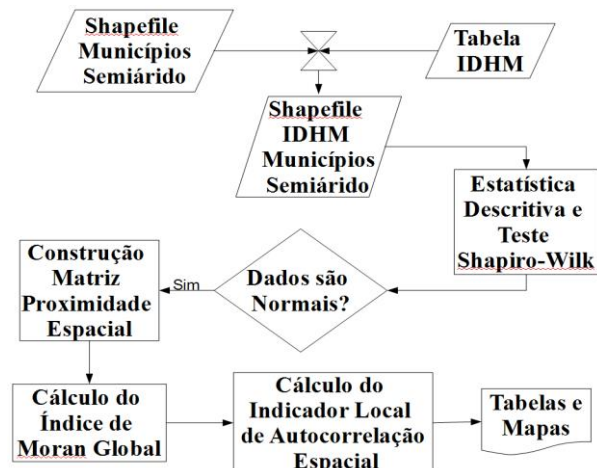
Shapefile Municípios Semiárido

Tabela IDHM

Shapefile IDHM Municípios Semiárido

Estatística Descritiva e Teste Shapiro-Wilk

Construção Matriz Proximidade Espacial

Sim

Dados são Normais?

Cálculo do Índice de Moran Global

Cálculo do Indicador Local de Autocorrelação Espacial

Tabelas e Mapas